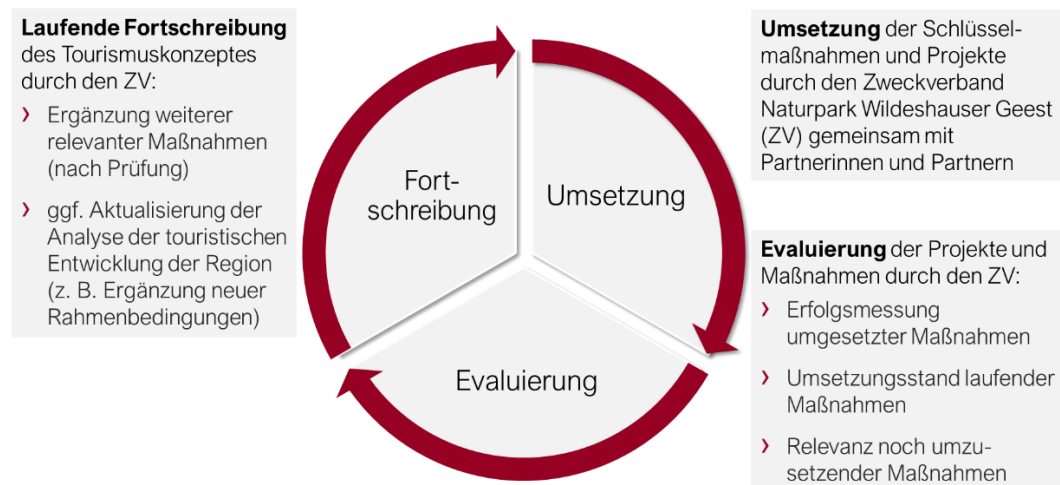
**Laufende Fortschreibung** des Tourismuskonzeptes durch den ZV:

› Ergänzung weiterer relevanter Maßnahmen (nach Prüfung)

› ggf. Aktualisierung der Analyse der touristischen Entwicklung der Region (z. B. Ergänzung neuer Rahmenbedingungen)

Fortschreibung

Umsetzung

Evaluierung

**Umsetzung** der Schlüsselmaßnahmen und Projekte durch den Zweckverband Naturpark Wildeshauser Geest (ZV) gemeinsam mit Partnerinnen und Partnern

**Evaluierung** der Projekte und Maßnahmen durch den ZV:

› Erfolgsmessung umgesetzter Maßnahmen

› Umsetzungsstand laufender Maßnahmen

› Relevanz noch umzusetzender Maßnahmen